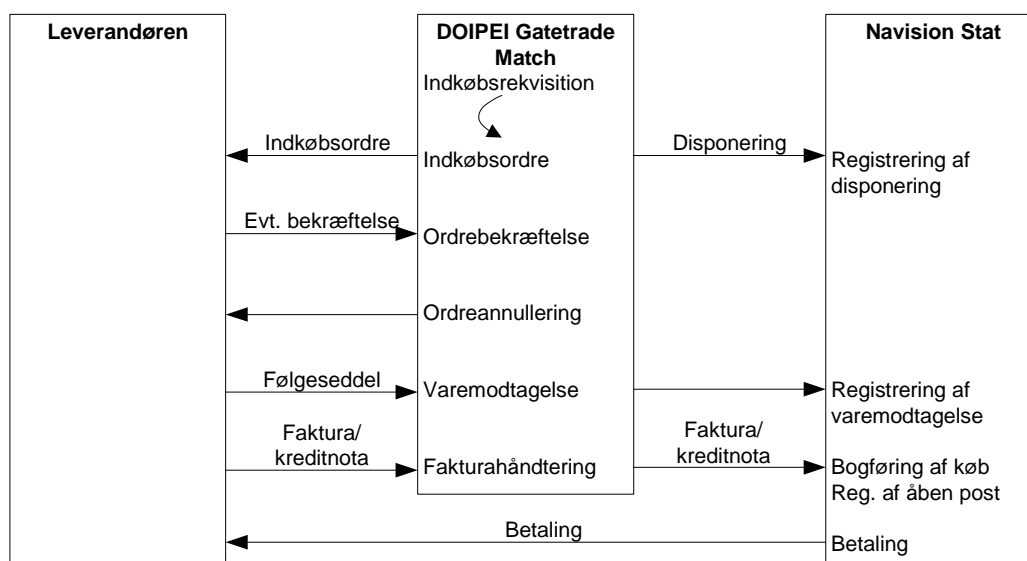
Leverandøren

DOIPEI Gatetrade Match

Navision Stat

Indkøbsrekvisition

Indkøbsordre

Indkøbsordre

Disponering

Registrering af disponering

Evt. bekræftelse

Ordrebekræftelse

Ordreannullering

Følgeseddel

Varemodtagelse

Registrering af varemodtagelse

Faktura/ kreditnota

Fakturahåndtering

Faktura/ kreditnota

Bogføring af køb
Reg. af åben post

Betaling

Betaling